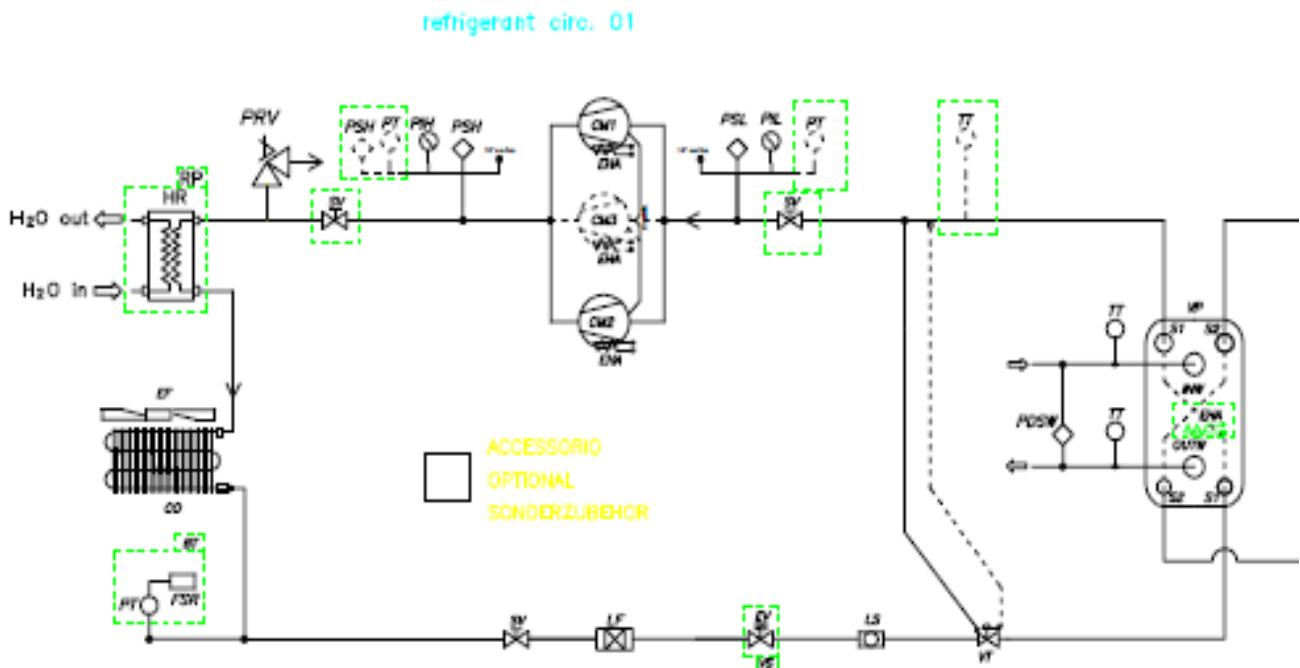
refrigerant circ. 01

PRV
PSH PT PSH PSH
CM1
EHA
CM3
EHA
CM2
EHA
PSL PL PT
TT
RP
HR
$H_2O$ out
$H_2O$ in
SV
SV
EF
CO
ACCESSORIO
OPTIONAL
SONDERZUBEHOR
TT
VP
S1 S2
IN
EHA
PDSW
TT
OUT
S2 S1
RT
PT
FSR
SV
LF
SV
VS
LS
VT